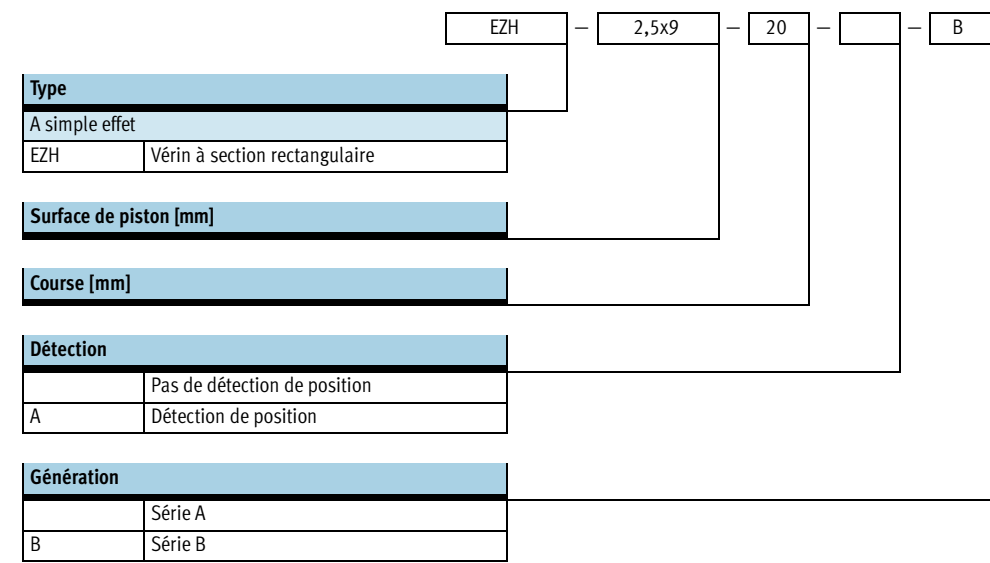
| EZH | – | 2,5x9 | – | 20 | – |  | – | B |
|---|---|---|---|---|---|---|---|---|

**Type**

A simple effet

| EZH | Vérin à section rectangulaire |
|---|---|

**Surface de piston [mm]**

**Course [mm]**

**Détection**

|  | Pas de détection de position |
|---|---|
| A | Détection de position |

**Génération**

|  | Série A |
|---|---|
| B | Série B |